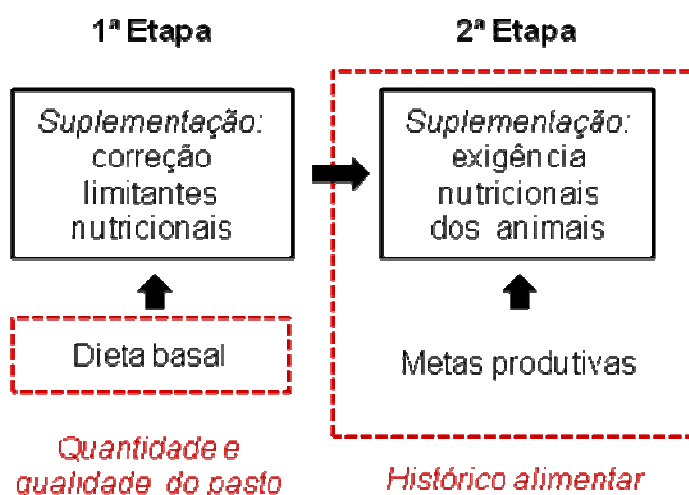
1ª Etapa

2ª Etapa

Suplementação: correção limitantes nutricionais

Suplementação: exigência nutricionais dos animais

Dieta basal

Metas produtivas

Quantidade e qualidade do pasto

Histórico alimentar